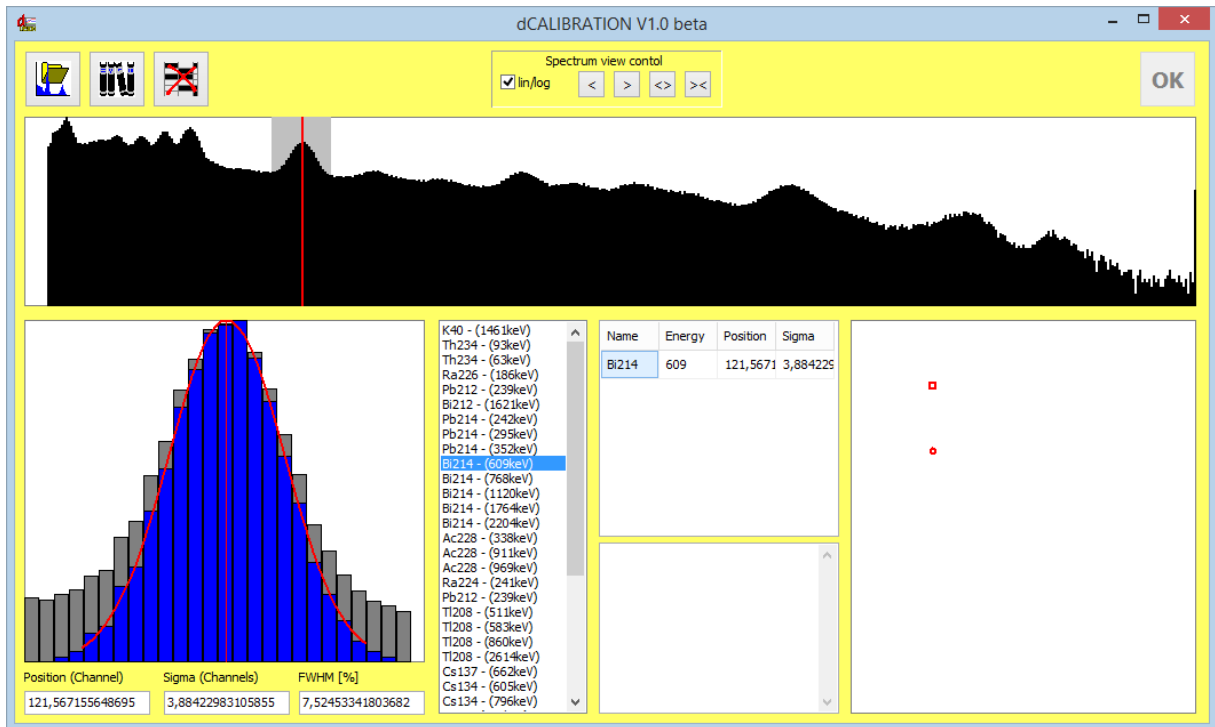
dCALIBRATION V1.0 beta

Spectrum view contol
lin/log
<
>
<>
><

OK

K40 - (1461keV)
Th234 - (93keV)
Th234 - (63keV)
Ra226 - (186keV)
Pb212 - (239keV)
Bi212 - (1621keV)
Pb214 - (242keV)
Pb214 - (295keV)
Pb214 - (352keV)
Bi214 - (609keV)
Bi214 - (768keV)
Bi214 - (1120keV)
Bi214 - (1764keV)
Bi214 - (2204keV)
Ac228 - (338keV)
Ac228 - (911keV)
Ac228 - (969keV)
Ra224 - (241keV)
Pb212 - (239keV)
Tl208 - (511keV)
Tl208 - (583keV)
Tl208 - (860keV)
Tl208 - (2614keV)
Cs137 - (662keV)
Cs134 - (605keV)
Cs134 - (796keV)

| Name | Energy | Position | Sigma |
|---|---|---|---|
| Bi214 | 609 | 121,5671 | 3,884229 |

Position (Channel)
121,567155648695
Sigma (Channels)
3,88422983105855
FWHM [%]
7,52453341803682